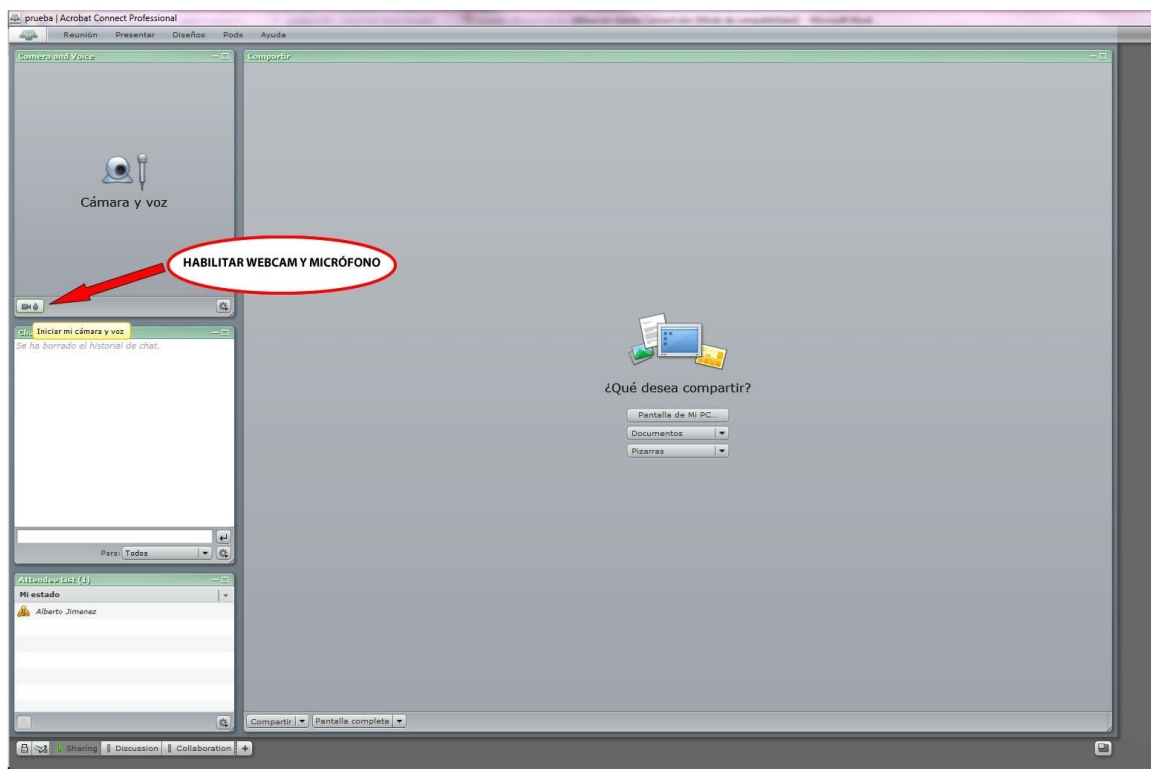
prueba | Acrobat Connect Professional

Reunión Presentar Diseños Pods Ayuda

Camera and Voice

Compartir

Cámara y voz

HABILITAR WEBCAM Y MICRÓFONO

Ch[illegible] Iniciar mi cámara y voz

Se ha borrado el historial de chat.

Para: Todos

¿Qué desea compartir?

Pantalla de Mi PC...

Documentos

Pizarras

Attendee List (1)

Mi estado

Alberto Jimenez

Compartir Pantalla completa

Sharing Discussion Collaboration +